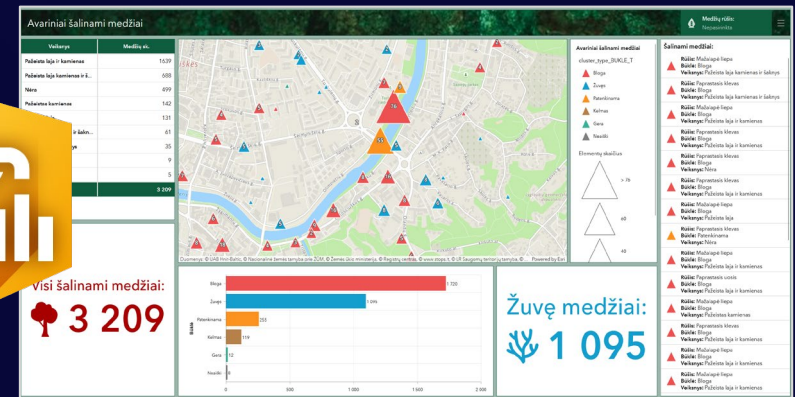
Avariniai šalinami medžiai

Medžių rūšis:
Nepasirinkta

| Veiksnys | Medžių sk. |
|---|---|
| Pažeista laja ir kamienas | 1639 |
| Pažeista laja ir kamienas ir š... | 688 |
| Nėra | 499 |
| Pažeistas kamienas | 142 |
| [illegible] | 131 |
| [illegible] ir šakn... | 61 |
| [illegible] | 35 |
| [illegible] | 9 |
| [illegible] | 5 |
| | 3 209 |

Visi šalinami medžiai:
3 209

Esri Community Maps Contributors, © UAB Hnit-Baltic, © Nacionalinė žemės tarnyba prie ŽŪM, © Žemės ūkio ministerija, © Registrų centras, © www.stops.lt, © VĮ Saugomų teritorijų tarnyba, © ... Powered by Esri

Avariniai šalinami medžiai
cluster_type_BUKLE_T
Bloga
Žuvęs
Patenkinama
Kelmas
Gera
Nežino
Elementų skaičius
> 76
60
40

Bloga 1 720
Žuvęs 1 095
Patenkinama 255
Kelmas 119
Gera 12
Nežino 8
Būklė
0 500 1 000 1 500 2 000

Žuvę medžiai:
1 095

Šalinami medžiai:
Rūšis: Mažalapė liepa
Būklė: Bloga
Veiksnys: Pažeista laja ir kamienas ir šaknys
Rūšis: Paprastasis klevas
Būklė: Bloga
Veiksnys: Pažeista laja ir kamienas ir šaknys
Rūšis: Mažalapė liepa
Būklė: Bloga
Veiksnys: Pažeista laja ir kamienas
Rūšis: Paprastasis klevas
Būklė: Bloga
Veiksnys: Pažeista laja ir kamienas
Rūšis: Paprastasis klevas
Būklė: Bloga
Veiksnys: Nėra
Rūšis: Paprastasis klevas
Būklė: Bloga
Veiksnys: Pažeista laja ir kamienas
Rūšis: Mažalapė liepa
Būklė: Bloga
Veiksnys: Pažeista laja
Rūšis: Mažalapė liepa
Būklė: Patenkinama
Veiksnys: Nėra
Rūšis: Mažalapė liepa
Būklė: Bloga
Veiksnys: Pažeista laja ir kamienas
Rūšis: Paprastasis klevas
Būklė: Bloga
Veiksnys: Pažeista laja ir kamienas
Rūšis: Mažalapė liepa
Būklė: Bloga
Veiksnys: Pažeistas kamienas
Rūšis: Paprastasis klevas
Būklė: Bloga
Veiksnys: Pažeista laja ir kamienas
Rūšis: Mažalapė liepa
Būklė: Bloga
Veiksnys: Pažeista laja ir kamienas